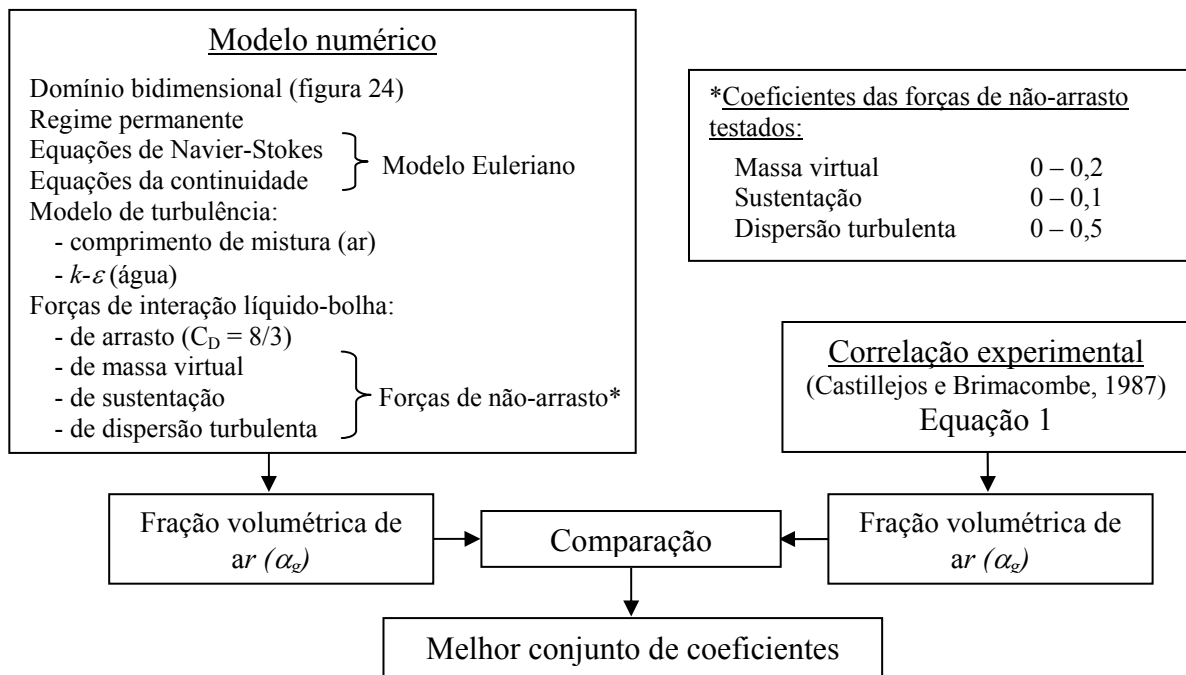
Modelo numérico

Domínio bidimensional (figura 24)
Regime permanente
Equações de Navier-Stokes
Equações da continuidade
Modelo Euleriano
Modelo de turbulência:
- comprimento de mistura (ar)
- $k$-$\varepsilon$ (água)
Forças de interação líquido-bolha:
- de arrasto ($C_D = 8/3$)
- de massa virtual
- de sustentação
- de dispersão turbulenta
Forças de não-arrasto*

*Coeficientes das forças de não-arrasto testados:

| | |
|---|---|
| Massa virtual | 0 – 0,2 |
| Sustentação | 0 – 0,1 |
| Dispersão turbulenta | 0 – 0,5 |

Correlação experimental
(Castillejos e Brimacombe, 1987)
Equação 1

Fração volumétrica de ar $(\alpha_g)$

Comparação

Fração volumétrica de ar $(\alpha_g)$

Melhor conjunto de coeficientes